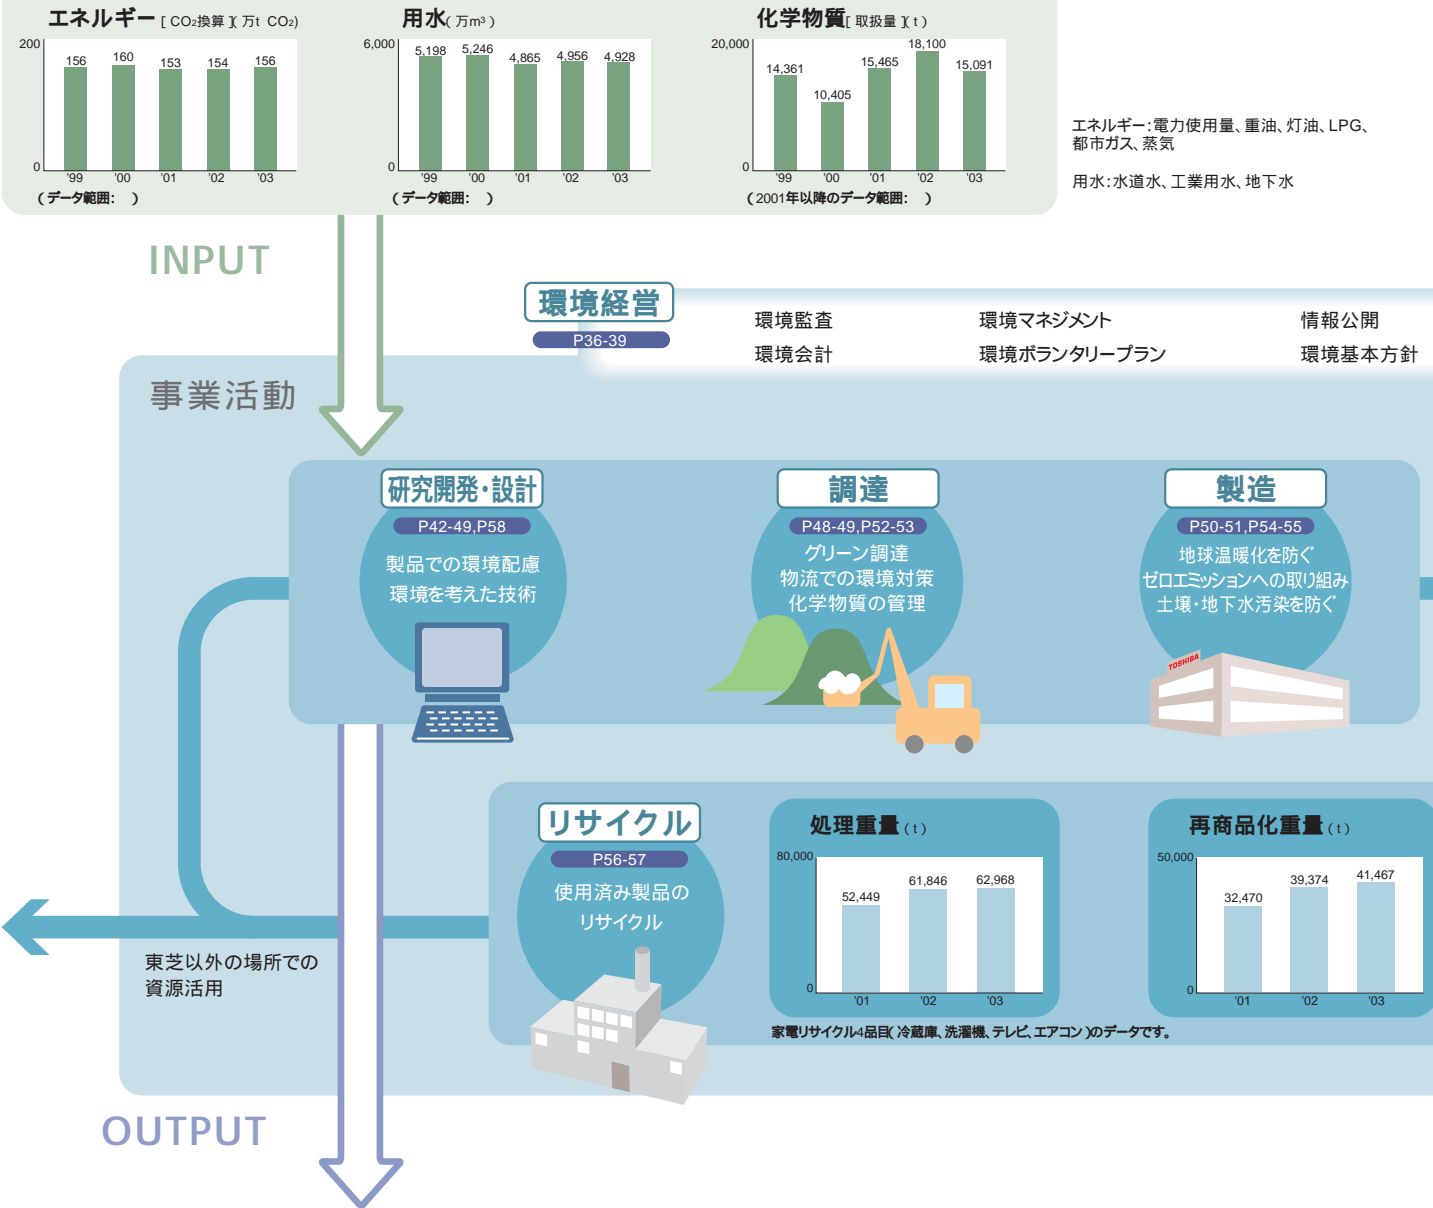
エネルギー［$CO_2$換算］［万t $CO_2$］
200
0
156 160 153 154 156
'99 '00 '01 '02 '03
（データ範囲：　）

用水（万$m^3$）
6,000
0
5,198 5,246 4,865 4,956 4,928
'99 '00 '01 '02 '03
（データ範囲：　）

化学物質［取扱量］［t］
20,000
0
14,361 10,405 15,465 18,100 15,091
'99 '00 '01 '02 '03
（2001年以降のデータ範囲：　）

エネルギー：電力使用量、重油、灯油、LPG、都市ガス、蒸気

用水：水道水、工業用水、地下水

INPUT

環境経営
P36-39
環境監査
環境会計
環境マネジメント
環境ボランタリープラン
情報公開
環境基本方針

事業活動

研究開発・設計
P42-49,P58
製品での環境配慮
環境を考えた技術

調達
P48-49,P52-53
グリーン調達
物流での環境対策
化学物質の管理

製造
P50-51,P54-55
地球温暖化を防ぐ
ゼロエミッションへの取り組み
土壌・地下水汚染を防ぐ

TOSHIBA

リサイクル
P56-57
使用済み製品の
リサイクル

処理重量（t）
80,000
0
52,449 61,846 62,968
'01 '02 '03

再商品化重量（t）
50,000
0
32,470 39,374 41,467
'01 '02 '03

家電リサイクル4品目（冷蔵庫、洗濯機、テレビ、エアコン）のデータです。

東芝以外の場所での
資源活用

OUTPUT